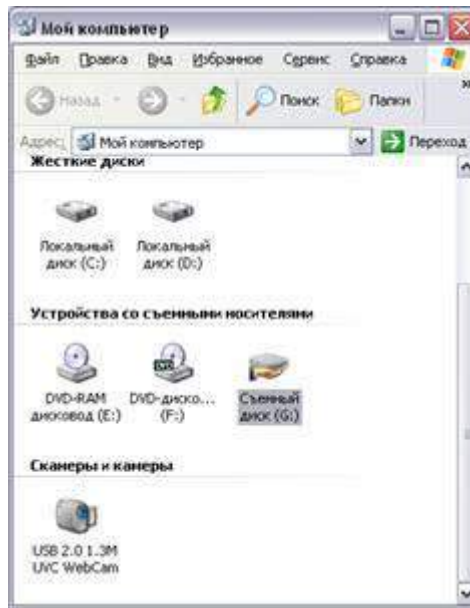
Мой компьютер

Файл Правка Вид Избранное Сервис Справка

Назад Поиск Папки

Адрес Мой компьютер Переход

Жесткие диски

Локальный диск (C:)

Локальный диск (D:)

Устройства со съемными носителями

DVD-RAM дисковод (E:)

DVD-диско... (F:)

Съемный диск (G:)

Сканеры и камеры

USB 2.0 1.3M UVC WebCam